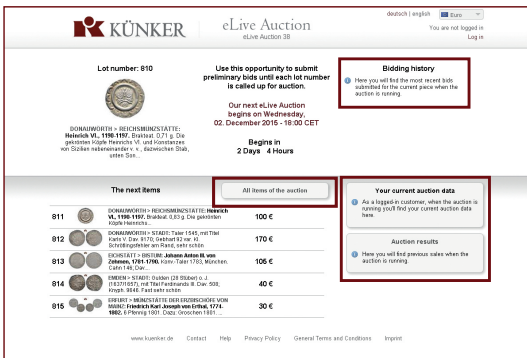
KÜNKER

eLive Auction
eLive Auction 38

deutsch | english

Euro

You are not logged in
Log in

Lot number: 810

DONAUWÖRTH > REICHSMÜNZSTÄTTE: Heinrich VI., 1190-1197. Brakteat, 0,71 g. Die gekrönten Köpfe Heinrichs VI. und Konstanzes von Sizilien nebeneinander v. v., dazwischen Stab, unten Son...

Use this opportunity to submit preliminary bids until each lot number is called up for auction.

Our next eLive Auction begins on Wednesday, 02. December 2015 - 18:00 CET

Begins in
2 Days 4 Hours

Bidding history

Here you will find the most recent bids submitted for the current piece when the auction is running.

The next items

All items of the auction

| 811 | DONAUWÖRTH > REICHSMÜNZSTÄTTE: Heinrich VI., 1190-1197. Brakteat, 0,63 g. Die gekrönten Köpfe Heinrichs... | 100 € |
|---|---|---|
| 812 | DONAUWÖRTH > STADT: Taler 1545, mit Titel Karls V. Dav. 8770; Gebhart 93 var. Kl. Schrötlingsfehler am Rand, sehr schön | 170 € |
| 813 | EICHSTÄTT > BISTUM: Johann Anton III. von Zehmen, 1781-1790. Konv.-Taler 1783, München. Cahn 148; Dav.... | 105 € |
| 814 | EMDEN > STADT: Gulden (28 Stüber) o. J. (1637/1657), mit Titel Ferdinands III. Dav. 500; Knyph. 9646. Fast sehr schön | 40 € |
| 815 | ERFURT > MÜNZSTÄTTE DER ERZBISCHÖFE VON MAINZ: Friedrich Karl Joseph von Erthal, 1774-1802. 6 Pfennig 1801. Dazu: Groschen 1801. ... | 30 € |

Your current auction data

As a logged-in customer, when the auction is running you'll find your current auction data here.

Auction results

Here you will find previous sales when the auction is running.

www.kuenker.de   Contact   Help   Privacy Policy   General Terms and Conditions   Imprint